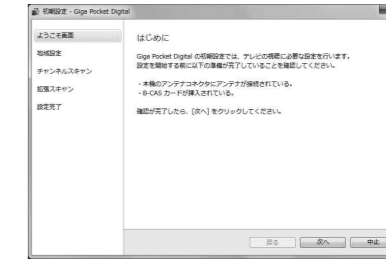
初期設定 - Giga Pocket Digital

ようこそ画面
地域設定
チャンネルスキャン
拡張スキャン
設定完了

はじめに

Giga Pocket Digital の初期設定では、テレビの視聴に必要な設定を行います。
設定を開始する前に以下の準備が完了していることを確認してください。

・本機のアンテナコネクタにアンテナが接続されている。
・B-CAS カードが挿入されている。

確認が完了したら、[次へ] をクリックしてください。

戻る　次へ　中止